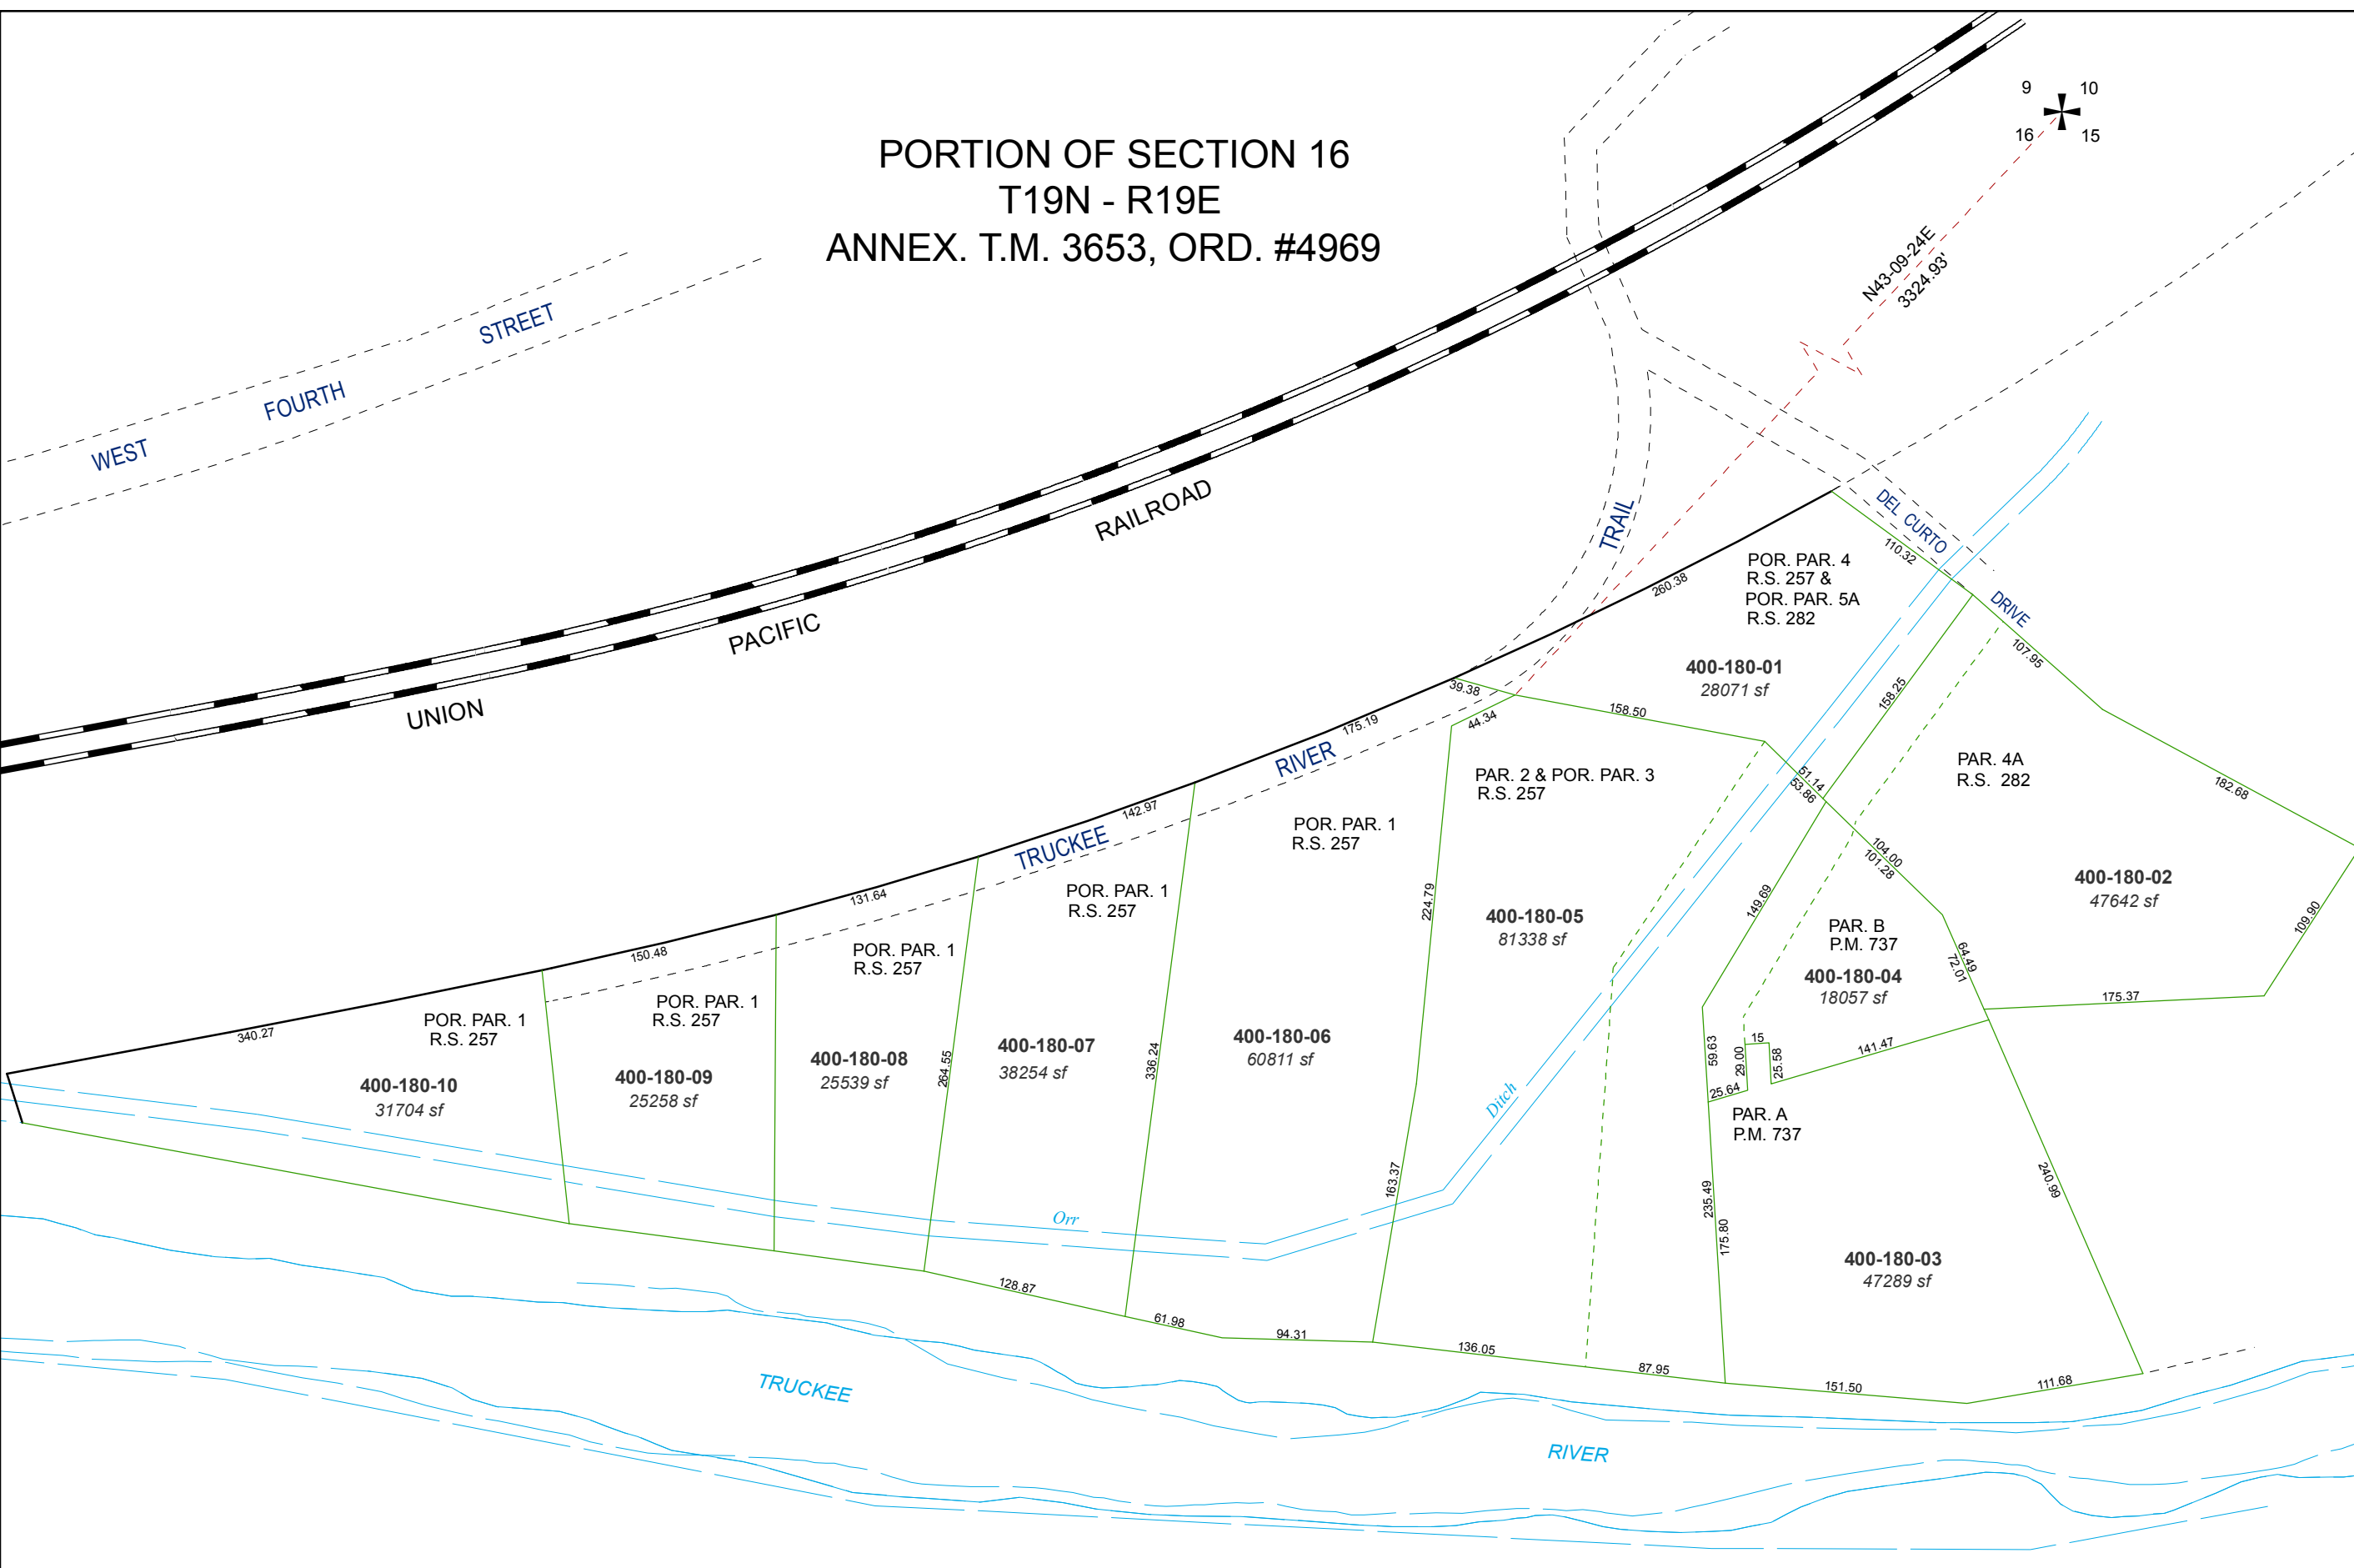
PORTION OF SECTION 16
T19N - R19E
ANNEX. T.M. 3653, ORD. #4969

9 10
16 15

WEST FOURTH STREET

UNION PACIFIC RAILROAD

TRAIL

N43-09-24E
3324.93'

DEL CURTO DRIVE

TRUCKEE RIVER

110.32
260.38
107.95

POR. PAR. 4
R.S. 257 &
POR. PAR. 5A
R.S. 282

400-180-01
28071 sf

39.38
44.34
158.50
175.19

PAR. 2 & POR. PAR. 3
R.S. 257

158.25

PAR. 4A
R.S. 282

182.68

51.14
53.86

104.00
101.28

400-180-02
47642 sf

109.90

POR. PAR. 1
R.S. 257

142.97

POR. PAR. 1
R.S. 257

224.79

400-180-05
81338 sf

149.69

PAR. B
P.M. 737

400-180-04
18057 sf

64.49
72.01

175.37

131.64

POR. PAR. 1
R.S. 257

150.48

POR. PAR. 1
R.S. 257

340.27

POR. PAR. 1
R.S. 257

400-180-06
60811 sf

400-180-07
38254 sf

336.24

400-180-08
25539 sf

264.55

400-180-09
25258 sf

400-180-10
31704 sf

59.63
29.00
15
25.58
25.64
141.47

PAR. A
P.M. 737

Ditch

Orr

163.37

235.49
175.80

240.99

400-180-03
47289 sf

128.87
61.98
94.31
136.05
87.95
151.50
111.68

TRUCKEE

RIVER